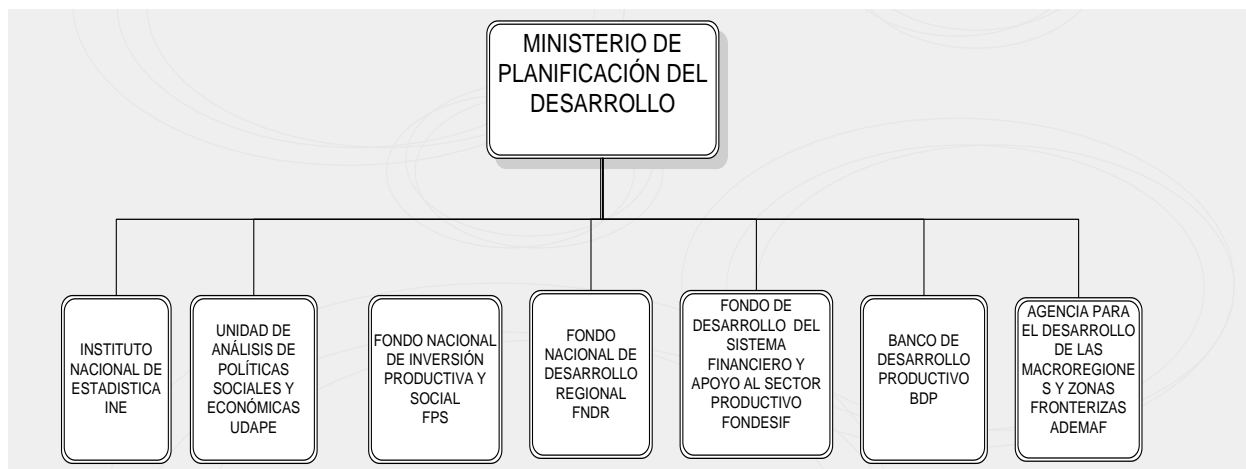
MINISTERIO DE PLANIFICACIÓN DEL DESARROLLO

INSTITUTO NACIONAL DE ESTADISTICA INE

UNIDAD DE ANÁLISIS DE POLÍTICAS SOCIALES Y ECONÓMICAS UDAPE

FONDO NACIONAL DE INVERSIÓN PRODUCTIVA Y SOCIAL FPS

FONDO NACIONAL DE DESARROLLO REGIONAL FNDR

FONDO DE DESARROLLO DEL SISTEMA FINANCIERO Y APOYO AL SECTOR PRODUCTIVO FONDESIF

BANCO DE DESARROLLO PRODUCTIVO BDP

AGENCIA PARA EL DESARROLLO DE LAS MACROREGIONES Y ZONAS FRONTERIZAS ADEMAF